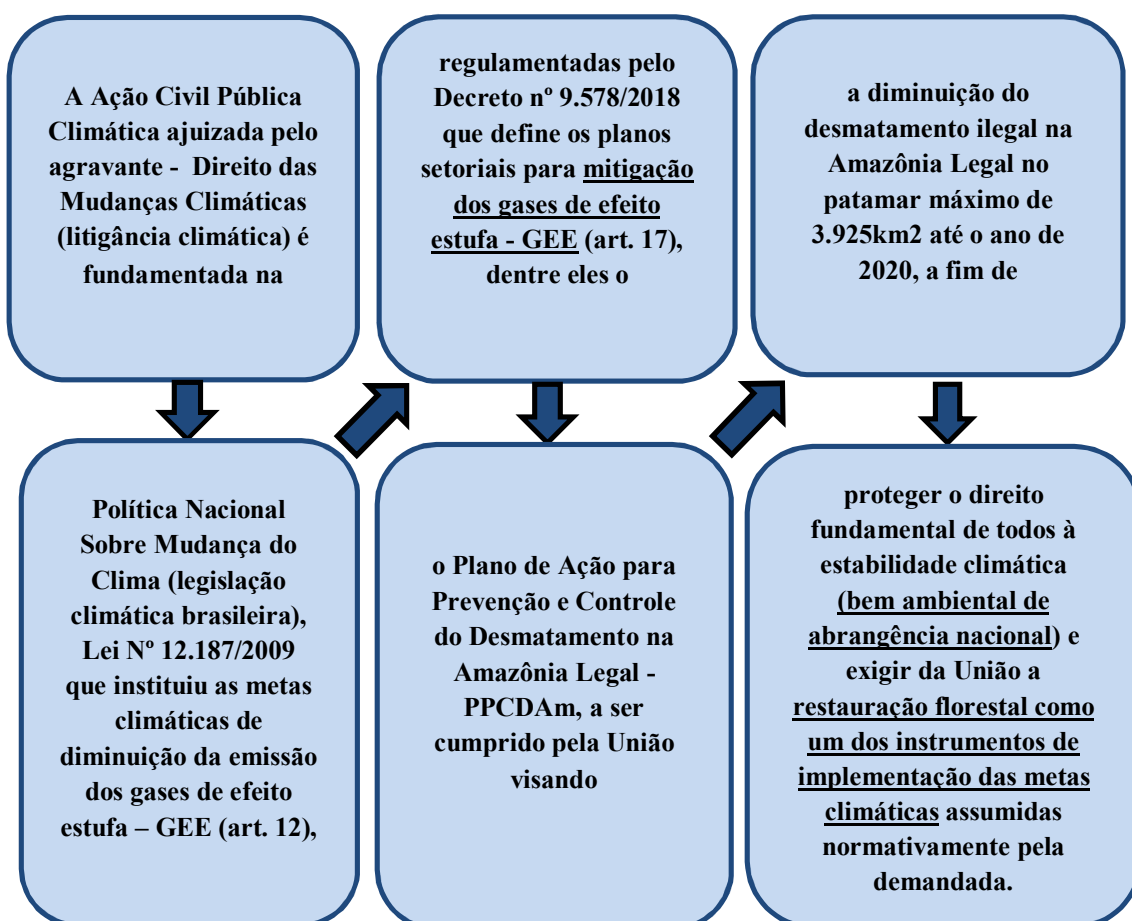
A Ação Civil Pública Climática ajuizada pelo agravante - Direito das Mudanças Climáticas (litigância climática) é fundamentada na

Política Nacional Sobre Mudança do Clima (legislação climática brasileira), Lei Nº 12.187/2009 que instituiu as metas climáticas de diminuição da emissão dos gases de efeito estufa – GEE (art. 12),

regulamentadas pelo Decreto nº 9.578/2018 que define os planos setoriais para mitigação dos gases de efeito estufa - GEE (art. 17), dentre eles o

o Plano de Ação para Prevenção e Controle do Desmatamento na Amazônia Legal - PPCDAm, a ser cumprido pela União visando

a diminuição do desmatamento ilegal na Amazônia Legal no patamar máximo de 3.925km2 até o ano de 2020, a fim de

proteger o direito fundamental de todos à estabilidade climática (bem ambiental de abrangência nacional) e exigir da União a restauração florestal como um dos instrumentos de implementação das metas climáticas assumidas normativamente pela demandada.